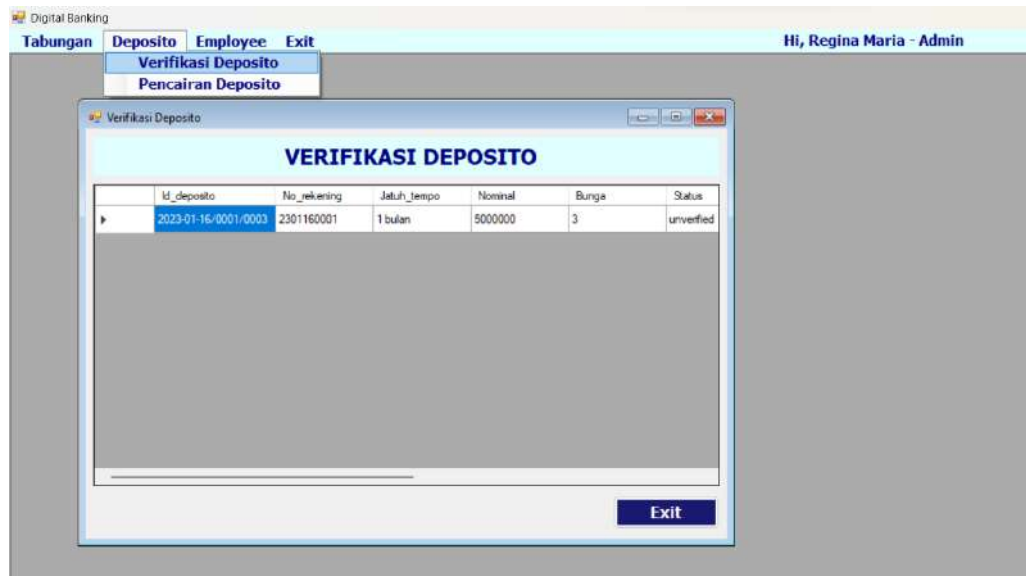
Digital Banking

Tabungan Deposito Employee Exit

Hi, Regina Maria - Admin

Verifikasi Deposito
Pencairan Deposito

Verifikasi Deposito

VERIFIKASI DEPOSITO

| | Id_deposito | No_rekening | Jatuh_tempo | Nominal | Bunga | Status |
|---|---|---|---|---|---|---|
| ▸ | 2023-01-16/0001/0003 | 2301160001 | 1 bulan | 5000000 | 3 | unverified |

Exit